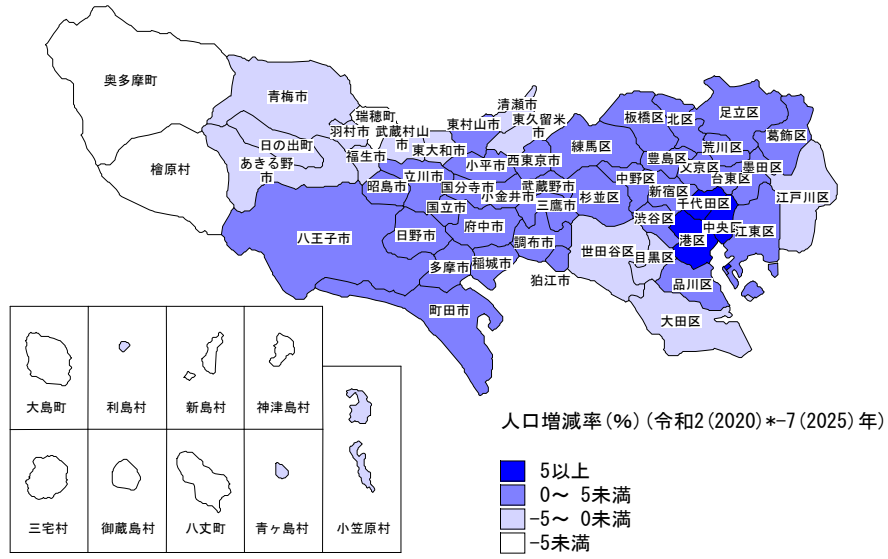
奥多摩町

青梅市

瑞穂町

羽村市

武蔵村山市

東村山市

清瀬市

東久留米市

板橋区

北区

足立区

荒川区

葛飾区

日の出町

福生市

東大和市

小平市

西東京市

練馬区

豊島区

文京区

墨田区

檜原村

あきる野市

昭島市

立川市

国分寺市

小金井市

武蔵野市

杉並区

中野区

新宿区

台東区

江戸川区

千代田区

国立市

三鷹市

渋谷区

中央区

江東区

八王子市

日野市

府中市

港区

調布市

世田谷区

目黒区

多摩市

稲城市

狛江市

品川区

町田市

大田区

大島町

利島村

新島村

神津島村

三宅村

御蔵島村

八丈町

青ヶ島村

小笠原村

人口増減率(%)(令和2(2020)*-7(2025)年)

5以上

0～ 5未満

-5～ 0未満

-5未満